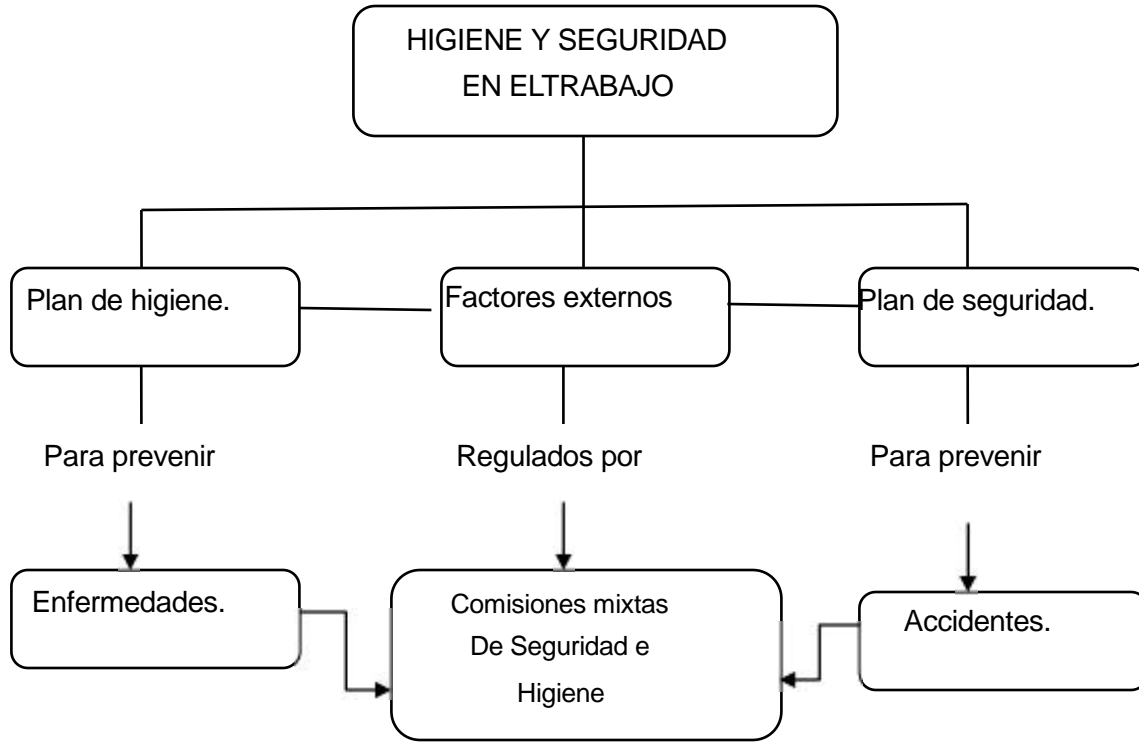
HIGIENE Y SEGURIDAD EN ELTRABAJO

Plan de higiene.

Factores externos

Plan de seguridad.

Para prevenir

Regulados por

Para prevenir

Enfermedades.

Comisiones mixtas De Seguridad e Higiene

Accidentes.